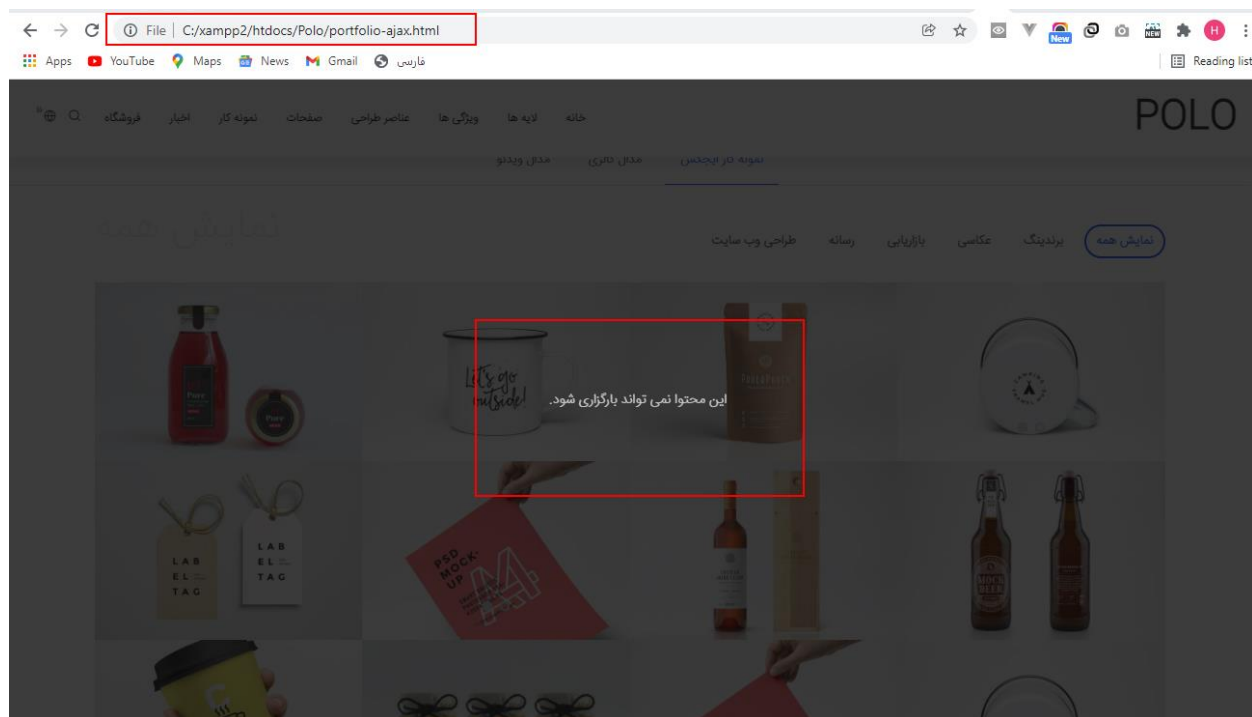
File | C:/xampp2/htdocs/Polo/portfolio-ajax.html

Apps YouTube Maps News Gmail فارسی

Reading list

POLO

خانه لایه ها ویژگی ها عناصر طراحی صفحات نمونه کار اخبار فروشگاه

نمونه کار ایجکس مدل گالری مدل ویدئو

نمایش همه

نمایش همه برندینگ عکاسی بازاریابی رسانه طراحی وب سایت

این محتوا نمی تواند بارگزاری شود.

Let's go outside!

LAB EL TAG

LAB EL TAG

PSD MOCK UP

ROCK BEER